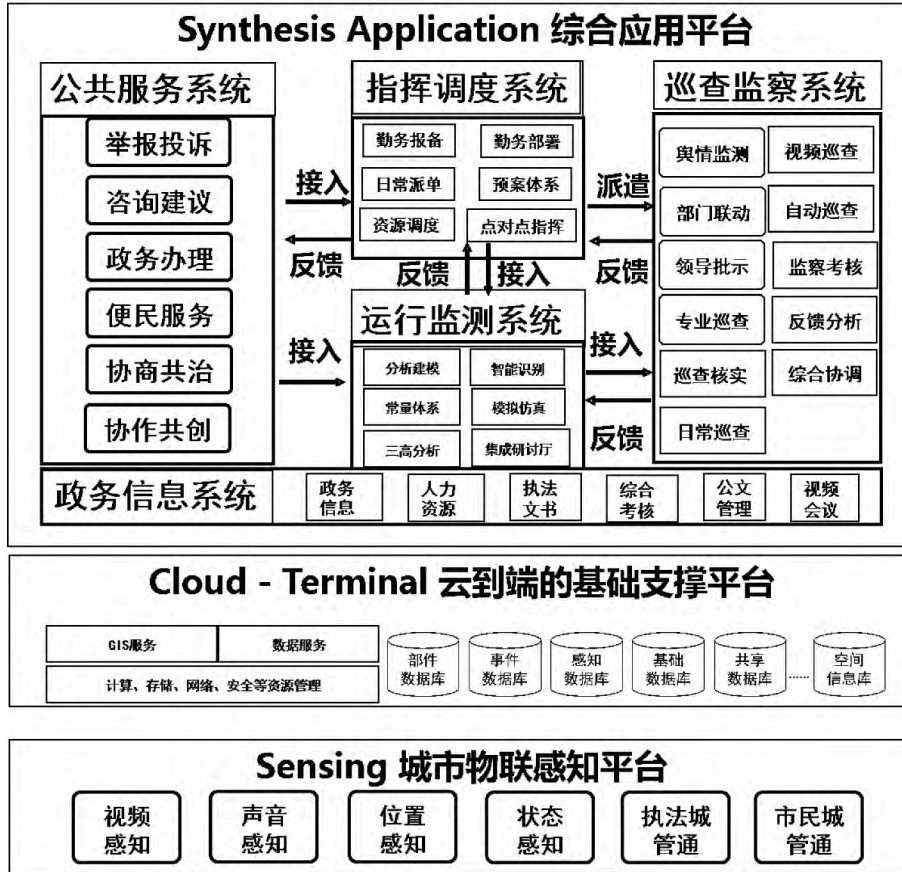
Synthesis Application 综合应用平台

公共服务系统
举报投诉
咨询建议
政务办理
便民服务
协商共治
协作共创

指挥调度系统
勤务报备
勤务部署
日常派单
预案体系
资源调度
点对点指挥

巡查监察系统
舆情监测
视频巡查
部门联动
自动巡查
领导批示
监察考核
专业巡查
反馈分析
巡查核实
综合协调
日常巡查

接入
反馈
派遣
反馈
反馈
接入
接入
接入
反馈

运行监测系统
分析建模
智能识别
常量体系
模拟仿真
三高分析
集成研讨厅

政务信息系统
政务信息
人力资源
执法文书
综合考核
公文管理
视频会议

Cloud - Terminal 云到端的基础支撑平台
GIS服务
数据服务
计算、存储、网络、安全等资源管理
部件数据库
事件数据库
感知数据库
基础数据库
共享数据库
......
空间信息库

Sensing 城市物联感知平台
视频感知
声音感知
位置感知
状态感知
执法城管通
市民城管通